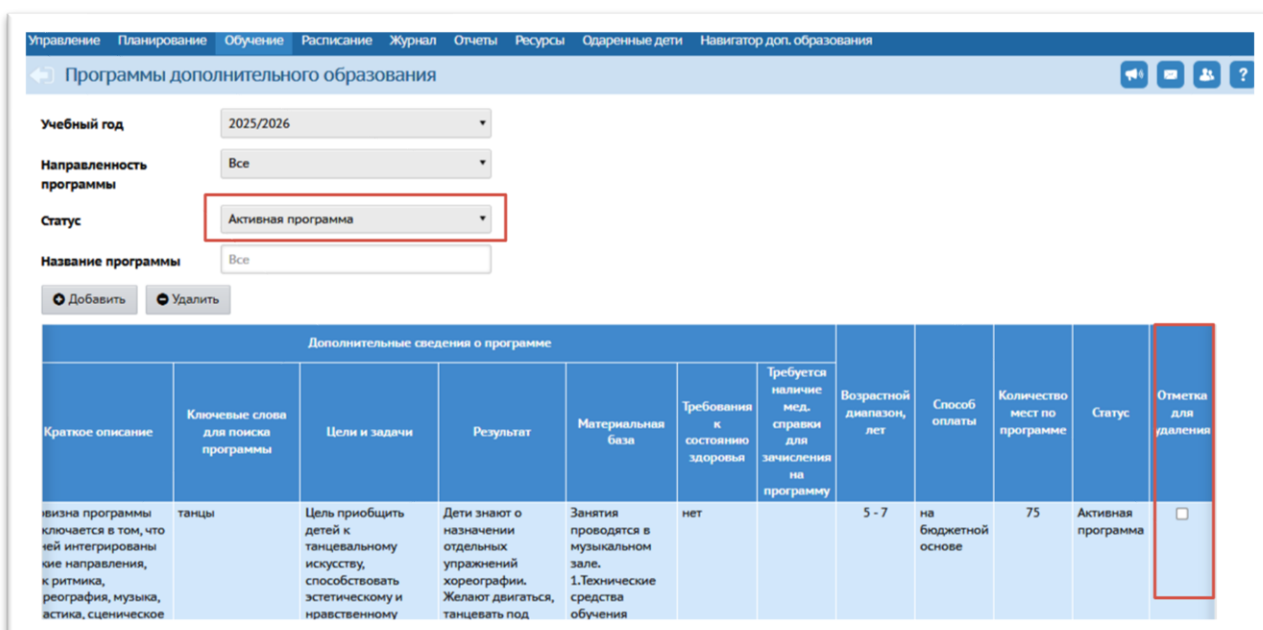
Управление Планирование Обучение Расписание Журнал Отчеты Ресурсы Одаренные дети Навигатор доп. образования

Программы дополнительного образования

Учебный год 2025/2026

Направленность программы Все

Статус Активная программа

Название программы Все

Добавить Удалить

| Дополнительные сведения о программе | | | | | | | Возрастной диапазон, лет | Способ оплаты | Количество мест по программе | Статус | Отметка для удаления |
|---|---|---|---|---|---|---|---|---|---|---|---|
| Краткое описание | Ключевые слова для поиска программы | Цели и задачи | Результат | Материальная база | Требования к состоянию здоровья | Требуется наличие мед. справки для зачисления на программу | | | | | |
| овизна программы ключается в том, что ней интегрированы кие направления, к ритмика, реография, музыка, астика, сценическое | танцы | Цель приобщить детей к танцевальному искусству, способствовать эстетическому и нравственному | Дети знают о назначении отдельных упражнений хореографии. Желают двигаться, танцевать под | Занятия проводятся в музыкальном зале. 1.Технические средства обучения | нет | | 5 - 7 | на бюджетной основе | 75 | Активная программа | ☐ |